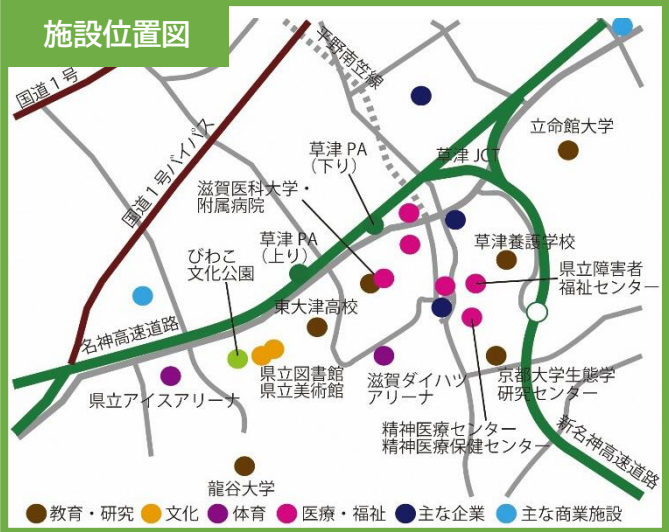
施設位置図

国道１号

国道１号バイパス

平野南笠線

草津 PA
（下り）

草津 JCT

立命館大学

滋賀医科大学・
附属病院

草津 PA
（上り）

草津養護学校

びわこ
文化公園

県立障害者
福祉センター

東大津高校

名神高速道路

県立図書館
県立美術館

滋賀ダイハツ
アリーナ

京都大学生態学
研究センター

県立アイスアリーナ

精神医療センター
精神医療保健センター

新名神高速道路

龍谷大学

教育・研究　文化　体育　医療・福祉　主な企業　主な商業施設